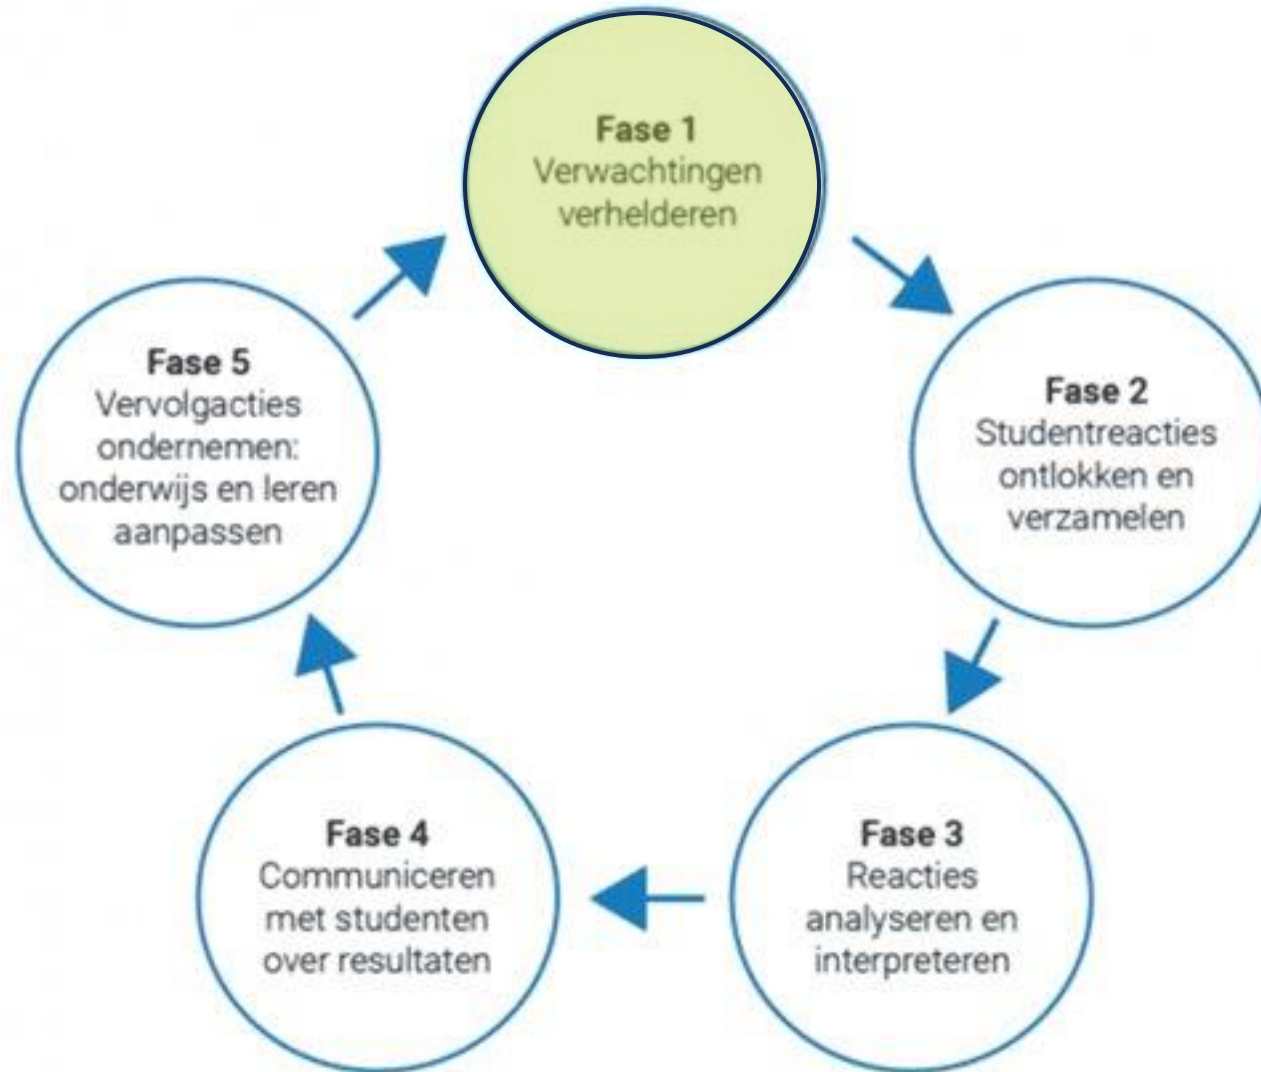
Fase 1
Verwachtingen verhelderen

Fase 2
Studentreacties ontlokken en verzamelen

Fase 3
Reacties analyseren en interpreteren

Fase 4
Communiceren met studenten over resultaten

Fase 5
Vervolgacties ondernemen: onderwijs en leren aanpassen